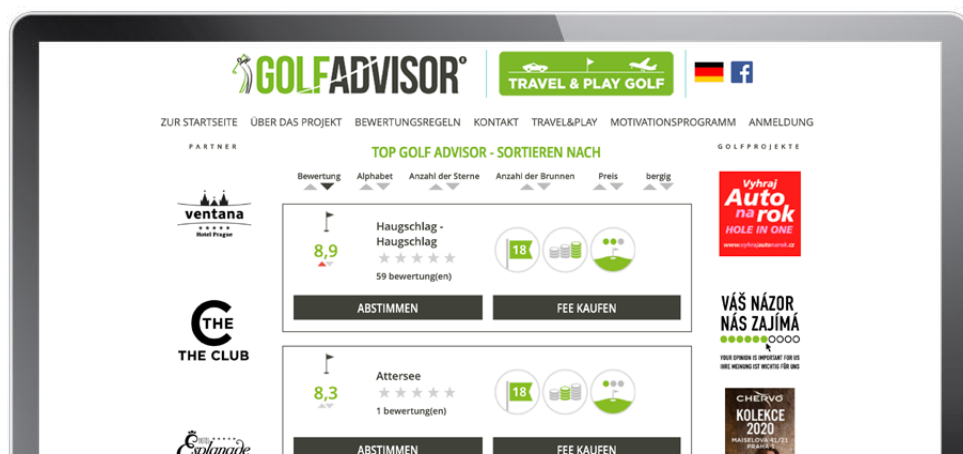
GOLFADVISOR®

TRAVEL & PLAY GOLF

ZUR STARTSEITE ÜBER DAS PROJEKT BEWERTUNGSREGELN KONTAKT TRAVEL&PLAY MOTIVATIONSPROGRAMM ANMELDUNG

PARTNER

ventana
Hotel Prague

THE
THE CLUB

Esplanade

TOP GOLF ADVISOR - SORTIEREN NACH

Bewertung Alphabet Anzahl der Sterne Anzahl der Brunnen Preis bergig

8,9
Haugschlag - Haugschlag
59 bewertung(en)
18
ABSTIMMEN FEE KAUFEN

8,3
Attersee
1 bewertung(en)
18
ABSTIMMEN FEE KAUFEN

GOLFPROJEKTE

Vyhraj Auto na rok
HOLE IN ONE
www.vyhrajautonarok.cz

VÁŠ NÁZOR NÁS ZAJÍMÁ
YOUR OPINION IS IMPORTANT FOR US
IHRE MEINUNG IST WICHTIG FÜR UNS

CHERVO
KOLEKCE 2020
MAISELOVA 41/21
PRAHA 1